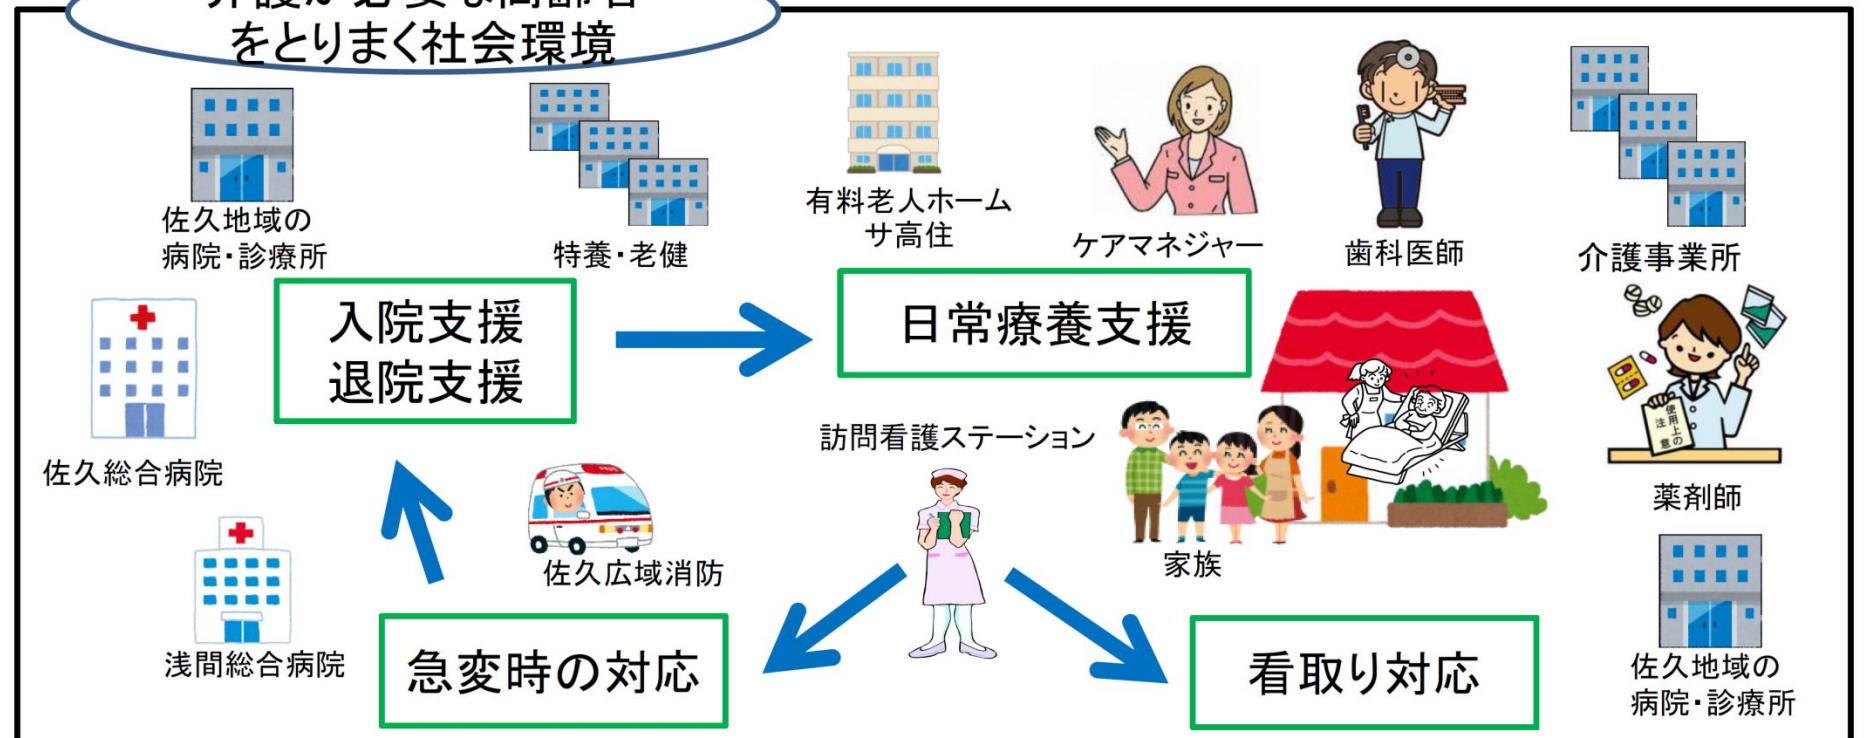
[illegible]
をとりまく社会環境

佐久地域の
病院・診療所

特養・老健

有料老人ホーム
サ高住

ケアマネジャー

歯科医師

介護事業所

入院支援
退院支援

日常療養支援

佐久総合病院

訪問看護ステーション

薬剤師

佐久広域消防

家族

浅間総合病院

急変時の対応

看取り対応

佐久地域の
病院・診療所